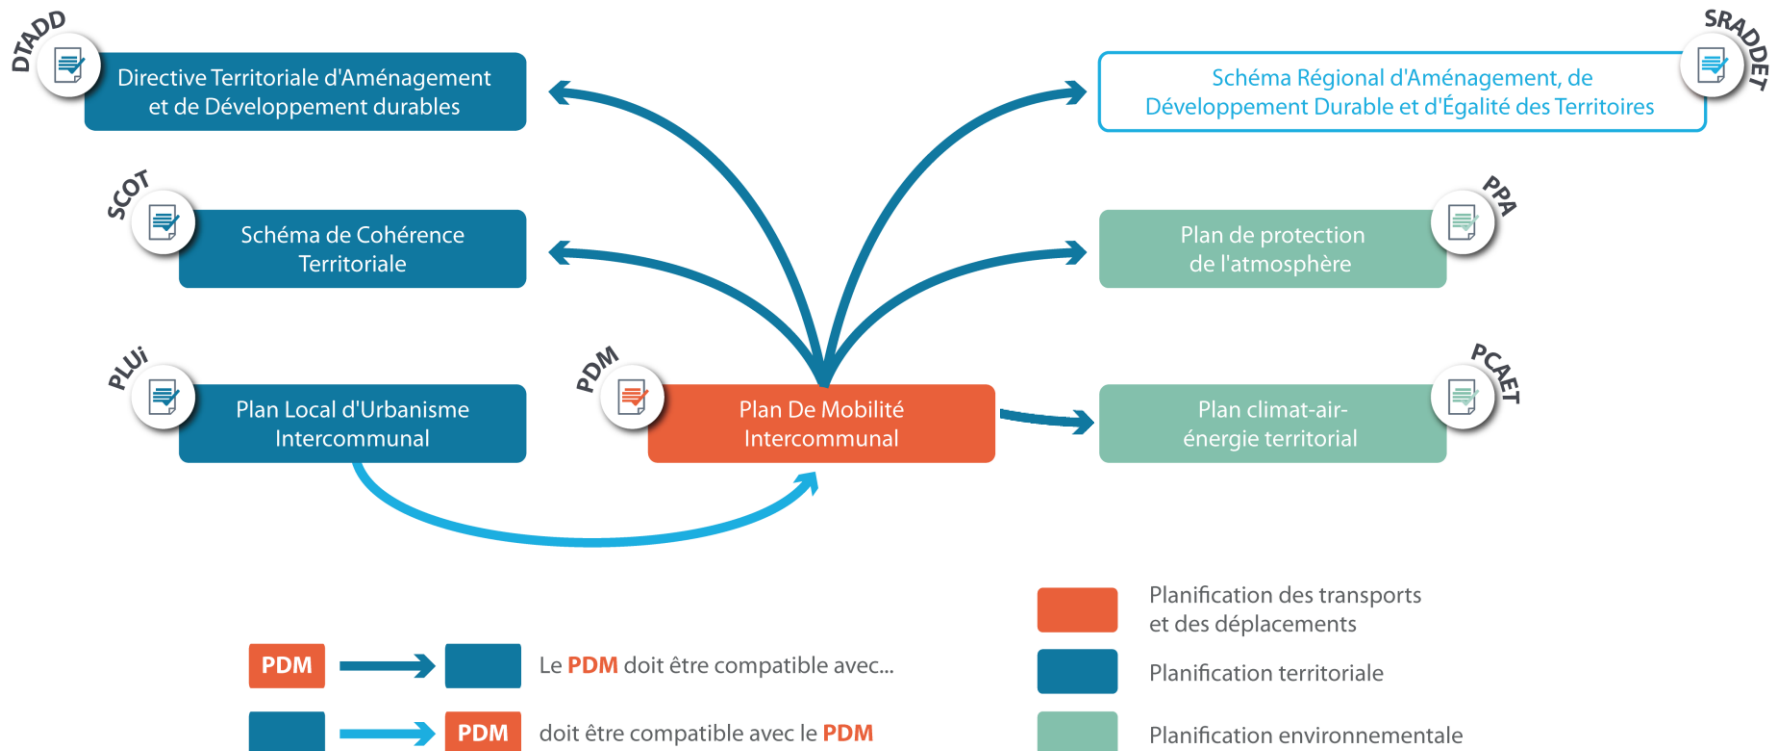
DTADD

Directive Territoriale d'Aménagement et de Développement durables

SRADDET

Schéma Régional d'Aménagement, de Développement Durable et d'Égalité des Territoires

SCOT

Schéma de Cohérence Territoriale

PPA

Plan de protection de l'atmosphère

PLUi

Plan Local d'Urbanisme Intercommunal

PDM

Plan De Mobilité Intercommunal

PCAET

Plan climat-air-énergie territorial

PDM Le PDM doit être compatible avec...

PDM doit être compatible avec le PDM

Planification des transports et des déplacements

Planification territoriale

Planification environnementale